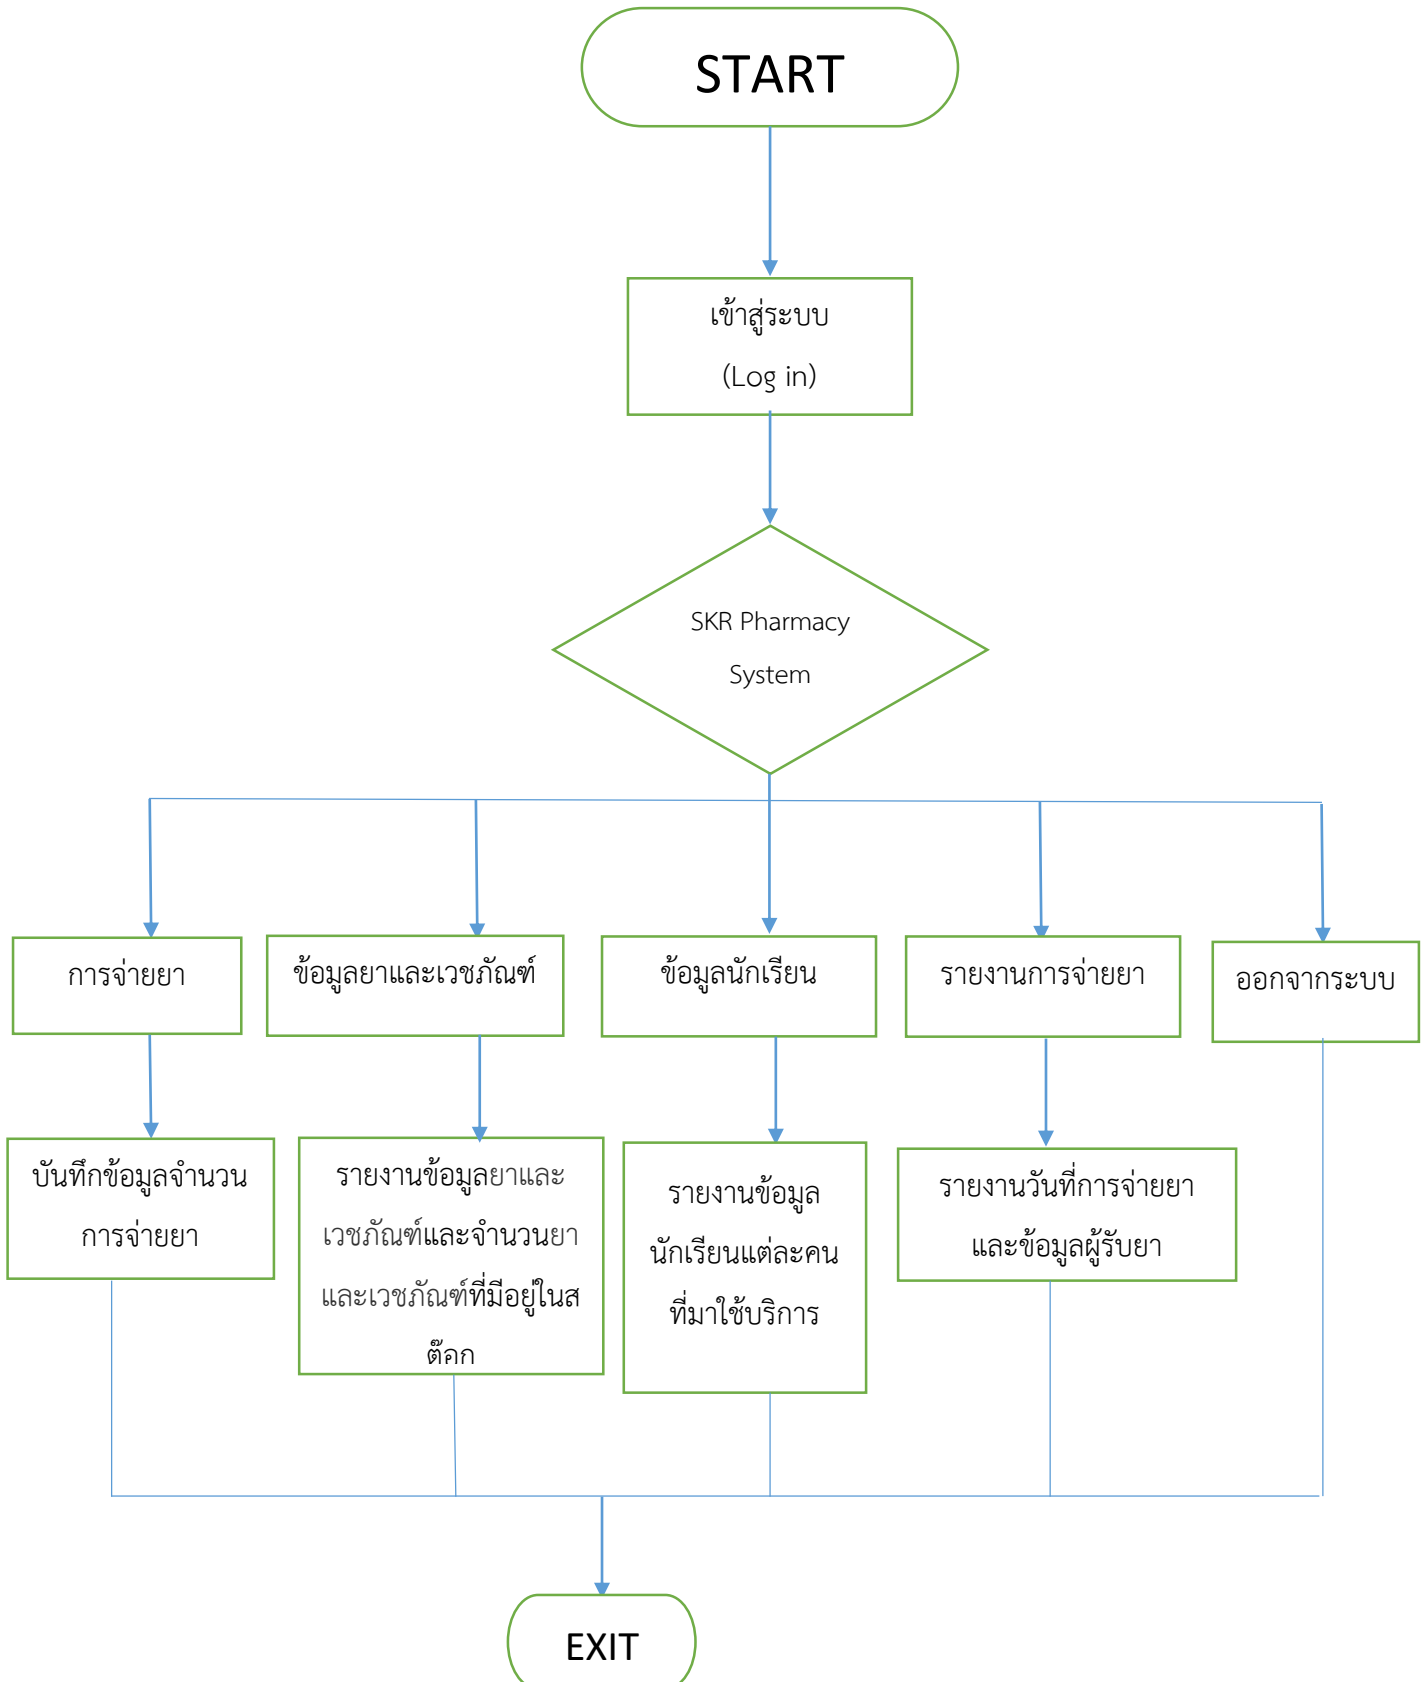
START

เข้าสู่ระบบ
(Log in)

SKR Pharmacy System

การจ่ายยา

ข้อมูลยาและเวชภัณฑ์

ข้อมูลนักเรียน

รายงานการจ่ายยา

ออกจากระบบ

บันทึกข้อมูลจำนวนการจ่ายยา

รายงานข้อมูลยาและเวชภัณฑ์และจำนวนยาและเวชภัณฑ์ที่มีอยู่ในสต๊อก

รายงานข้อมูลนักเรียนแต่ละคนที่มาใช้บริการ

รายงานวันที่การจ่ายยาและข้อมูลผู้รับยา

EXIT